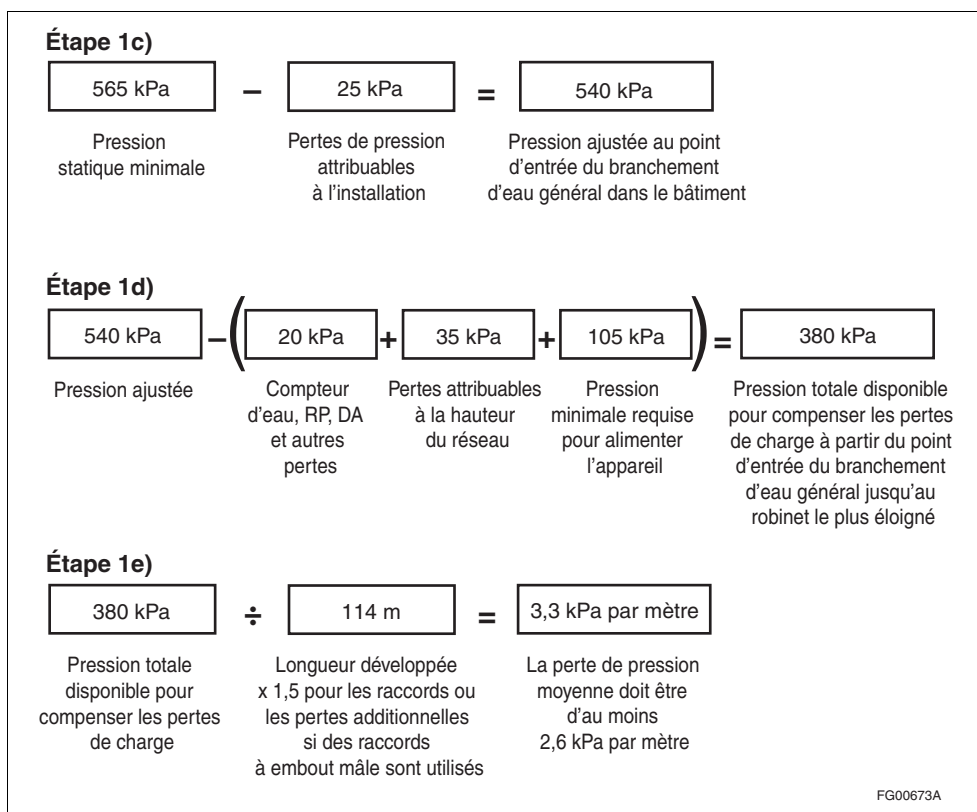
Étape 1c)

565 kPa – 25 kPa = 540 kPa

Pression statique minimale

Pertes de pression attribuables à l'installation

Pression ajustée au point d'entrée du branchement d'eau général dans le bâtiment

Étape 1d)

540 kPa – ( 20 kPa + 35 kPa + 105 kPa ) = 380 kPa

Pression ajustée

Compteur d'eau, RP, DA et autres pertes

Pertes attribuables à la hauteur du réseau

Pression minimale requise pour alimenter l'appareil

Pression totale disponible pour compenser les pertes de charge à partir du point d'entrée du branchement d'eau général jusqu'au robinet le plus éloigné

Étape 1e)

380 kPa ÷ 114 m = 3,3 kPa par mètre

Pression totale disponible pour compenser les pertes de charge

Longueur développée x 1,5 pour les raccords ou les pertes additionnelles si des raccords à embout mâle sont utilisés

La perte de pression moyenne doit être d'au moins 2,6 kPa par mètre

FG00673A